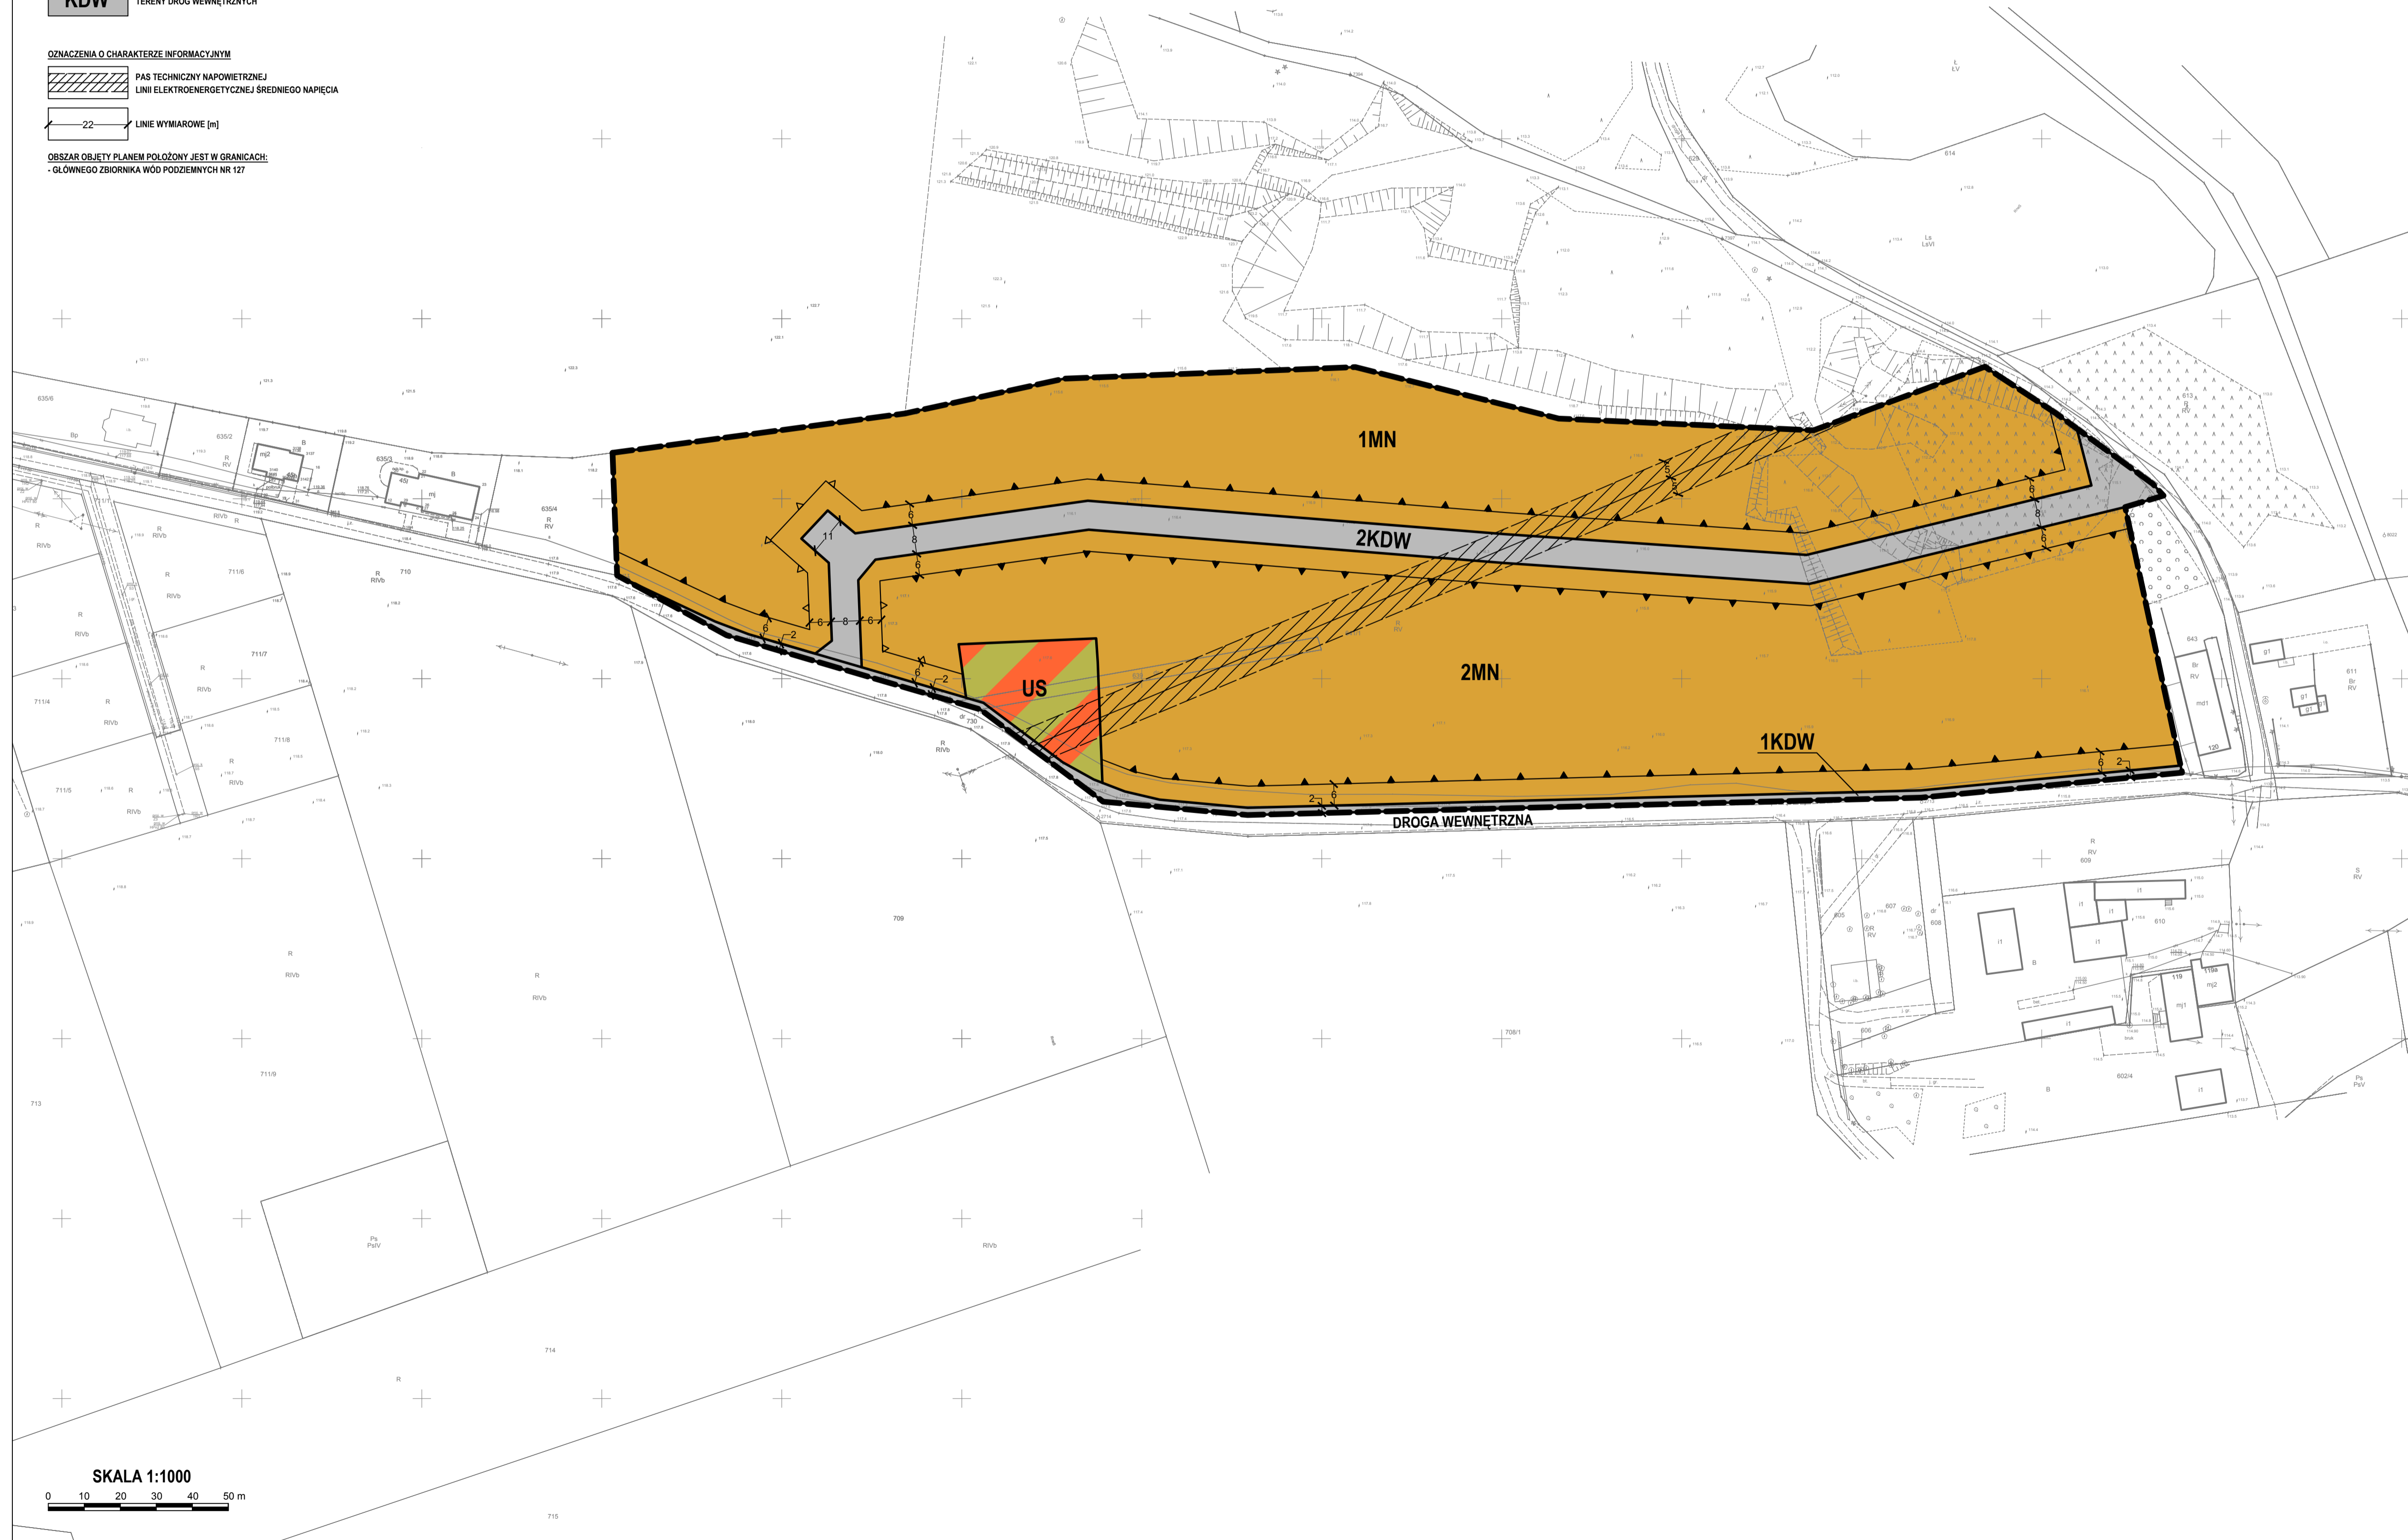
KDW TEREN DRÓG WEWNĘTRZNYCH

OZNACZENIA O CHARAKTERZE INFORMACYJNYM

PAS TECHNICZNY NAPOWIETRZNEJ LINII ELEKTROENERGETYCZNEJ ŚREDNIEGO NAPIĘCIA

22 LINIE WYMIAROWE [m]

OBSZAR OBJĘTY PLANEM POŁOŻONY JEST W GRANICACH:
- GŁÓWNEGO ZBIORNIKA WÓD PODZIEMNYCH NR 127

1MN

2KDW

2MN

US

1KDW

DROGA WEWNĘTRZNA

635/6
635/2
635/3
635/4
710
711/6
711/7
711/4
711/8
711/5
711/9
709
713
714
715
708/1
614
613
643
611
609
607
608
610
605
606
602/4
730

R
RV
RIVb
Bp
B
Ps
PsIV
Ls
LsVI
L
LV
Br
S

SKALA 1:1000
0 10 20 30 40 50 m